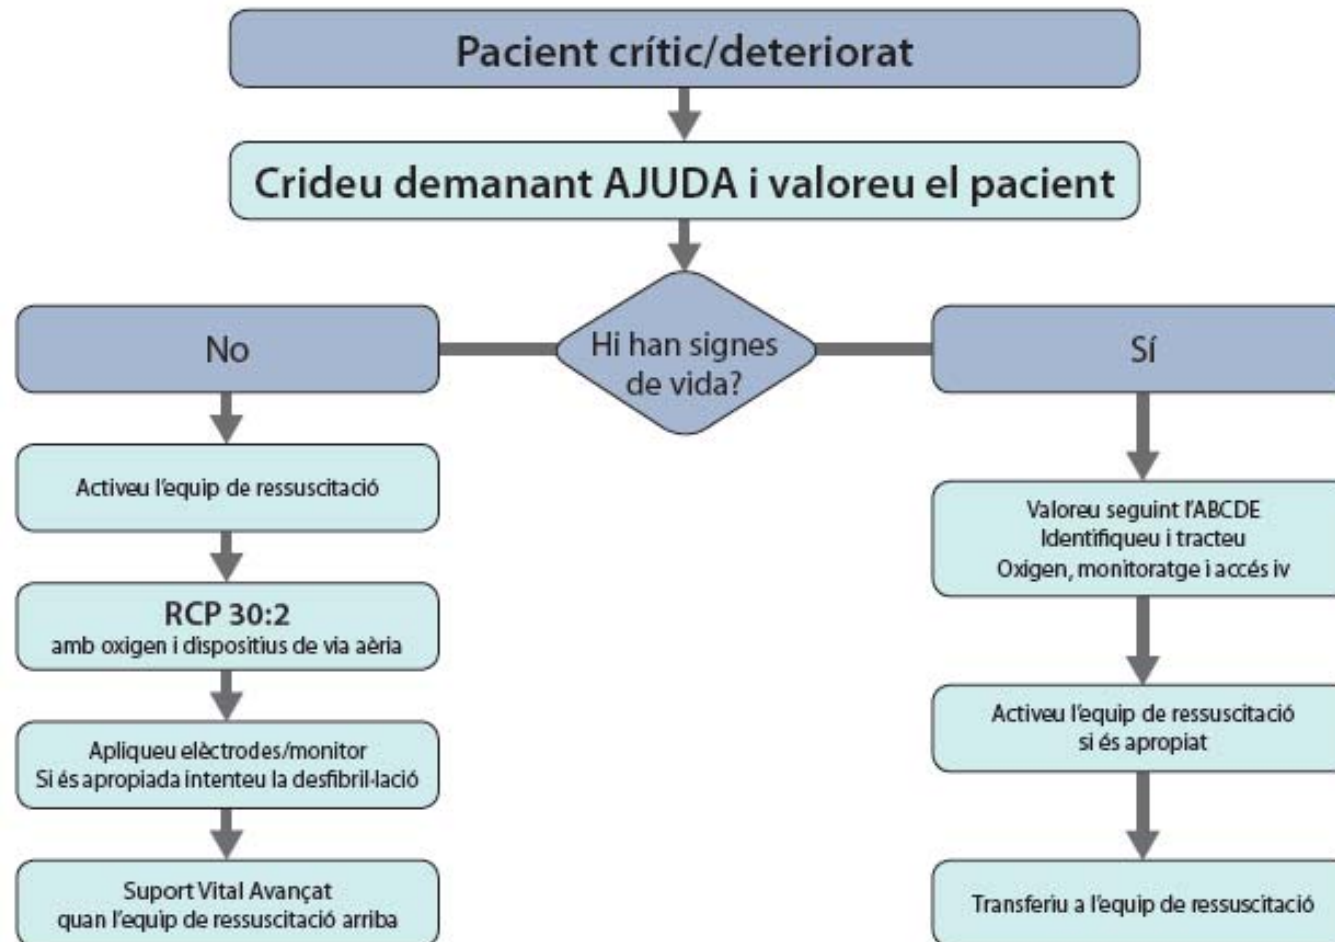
Pacient crític/deteriorat

Crideu demanant AJUDA i valoreu el pacient

Hi han signes de vida?

No

Activeu l'equip de ressuscitació

RCP 30:2
amb oxigen i dispositius de via aèria

Apliqueu elèctrodes/monitor
Si és apropiada intenteu la desfibril·lació

Suport Vital Avançat
quan l'equip de ressuscitació arriba

Sí

Valoreu seguint l'ABCDE
Identifiqueu i tracteu
Oxigen, monitoratge i accés iv

Activeu l'equip de ressuscitació
si és apropiat

Transferiu a l'equip de ressuscitació